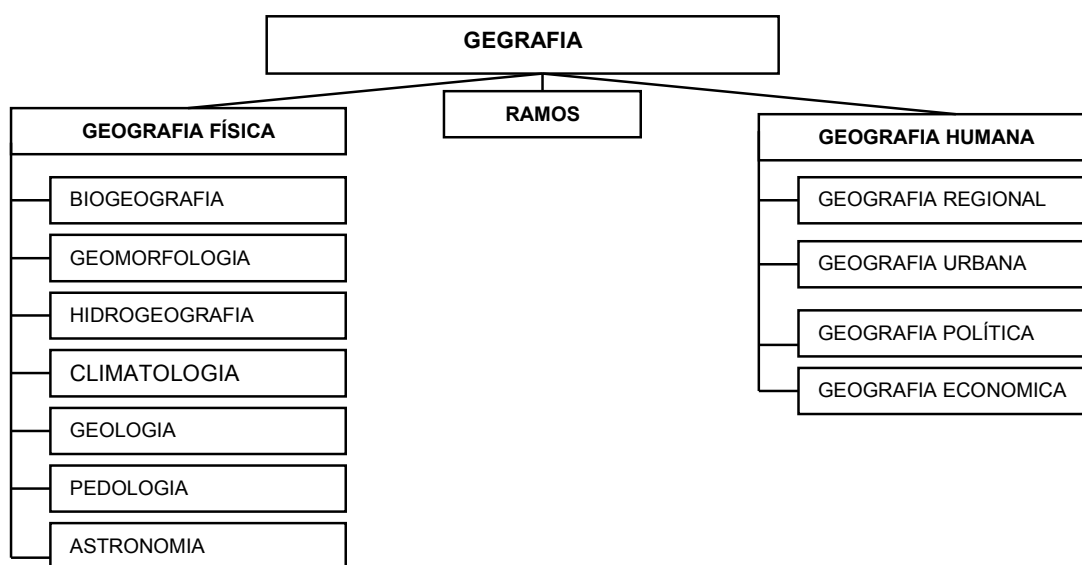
GEGRAFIA

RAMOS

GEOGRAFIA FÍSICA

BIOGEOGRAFIA

GEOMORFOLOGIA

HIDROGEOGRAFIA

CLIMATOLOGIA

GEOLOGIA

PEDOLOGIA

ASTRONOMIA

GEOGRAFIA HUMANA

GEOGRAFIA REGIONAL

GEOGRAFIA URBANA

GEOGRAFIA POLÍTICA

GEOGRAFIA ECONOMICA